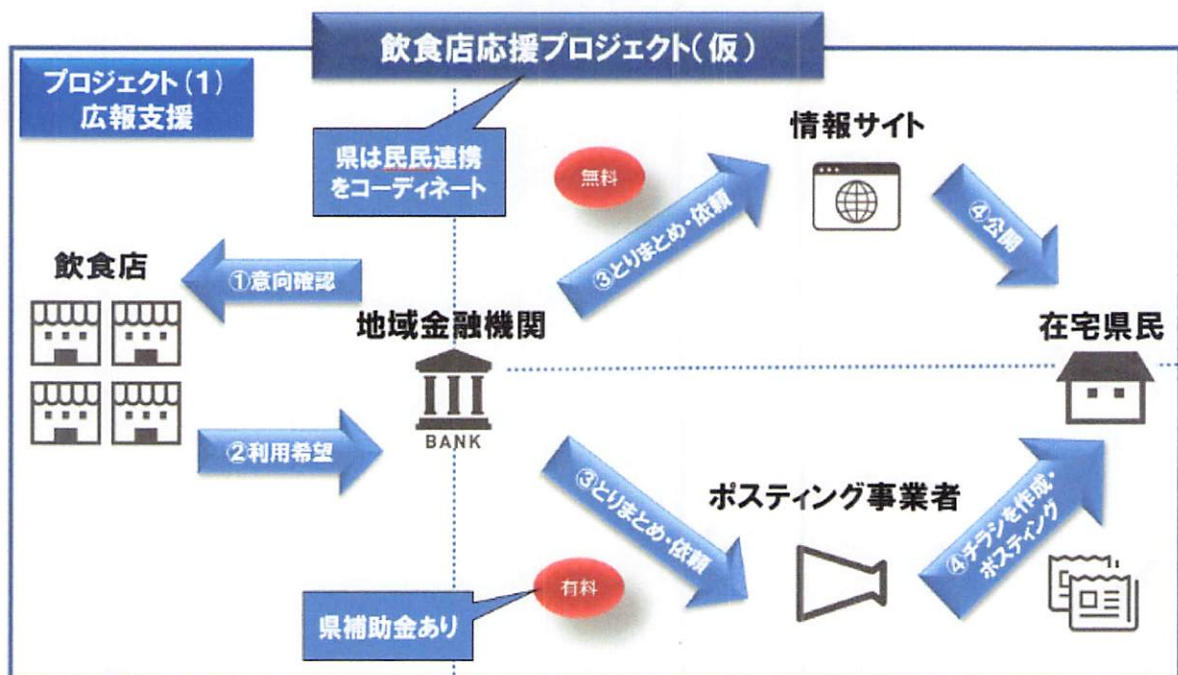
飲食店応援プロジェクト(仮)

プロジェクト(1)
広報支援

県は民民連携をコーディネート

無料

情報サイト

③とりまとめ・依頼

④公開

飲食店

①意向確認

地域金融機関

在宅県民

BANK

②利用希望

③とりまとめ・依頼

ポスティング事業者

④チラシを作成・ポスティング

有料

県補助金あり